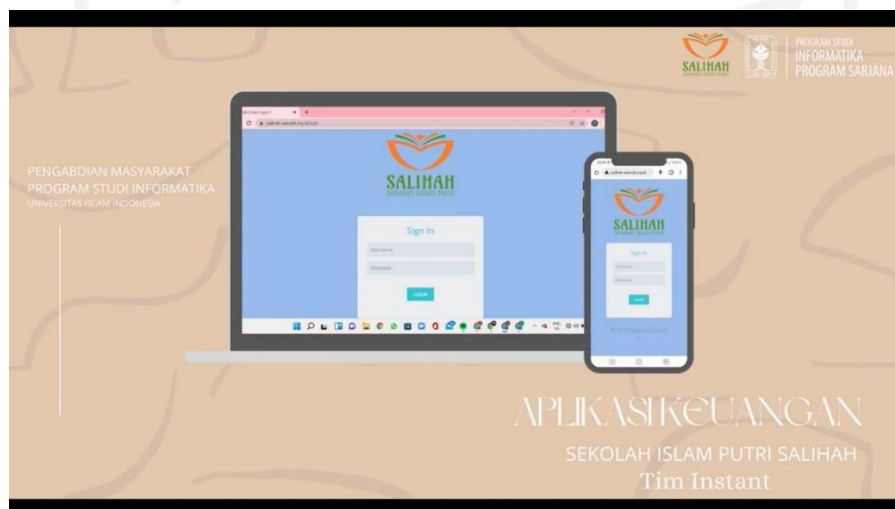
SALIHAH

PROGRAM STUDI
INFORMATIKA
PROGRAM SARJANA

PENGABDIAN MASYARAKAT
PROGRAM STUDI INFORMATIKA
UNIVERSITAS ISLAM INDONESIA

SALIHAH
Sekolah Islam Putri

Sign In

Username

Password

LOGIN

SALIHAH

Sign In

Username

Password

LOGIN

APLIKASI KEUANGAN

SEKOLAH ISLAM PUTRI SALIHAH

Tim Instant